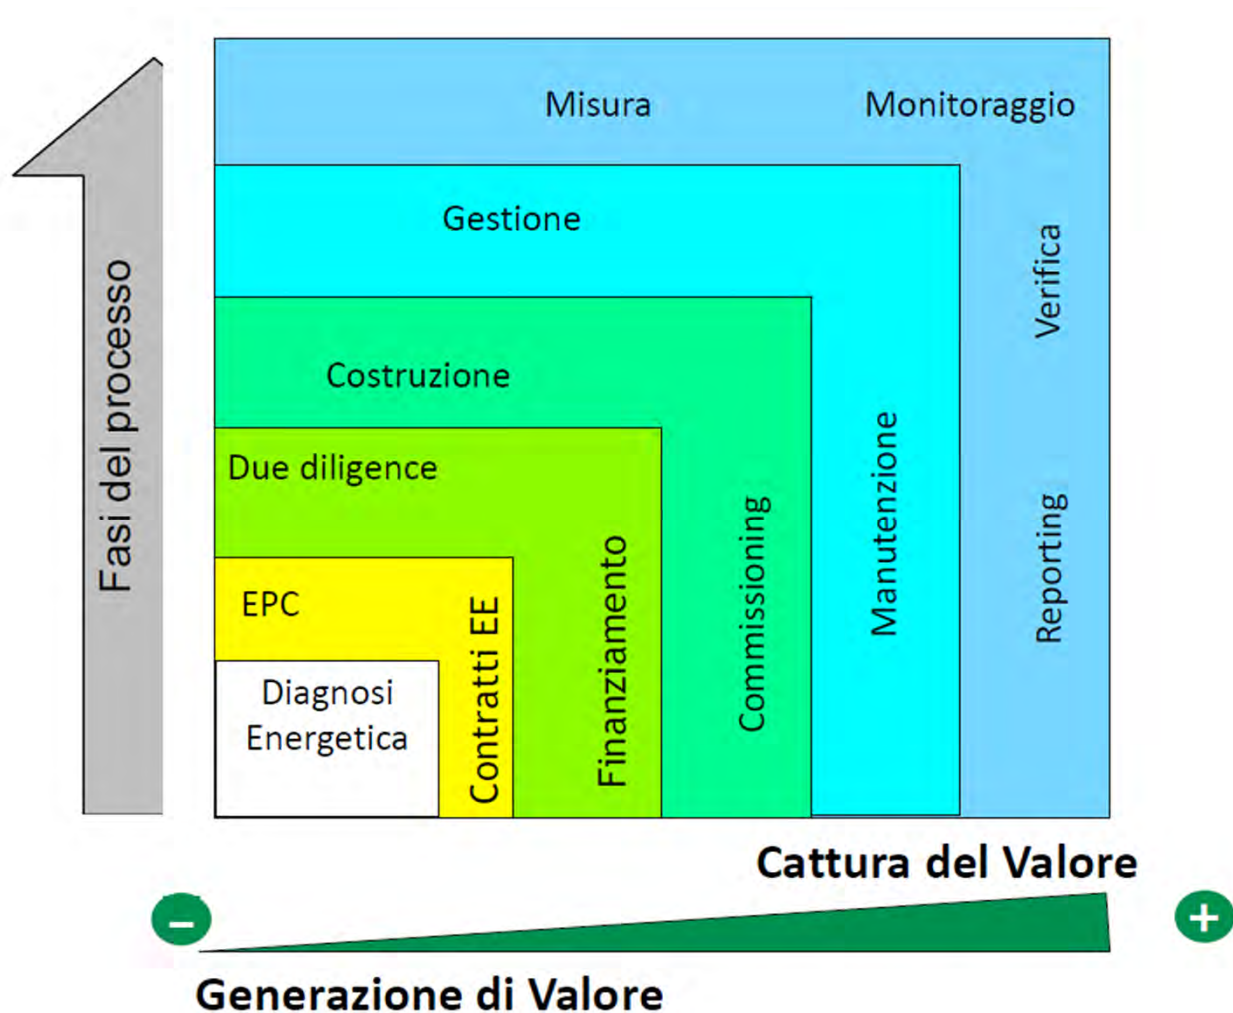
Fasi del processo

Misura

Monitoraggio

Gestione

Verifica

Costruzione

Due diligence

Manutenzione

Reporting

EPC

Commissioning

Finanziamento

Contratti EE

Diagnosi Energetica

Cattura del Valore

–

+

Generazione di Valore